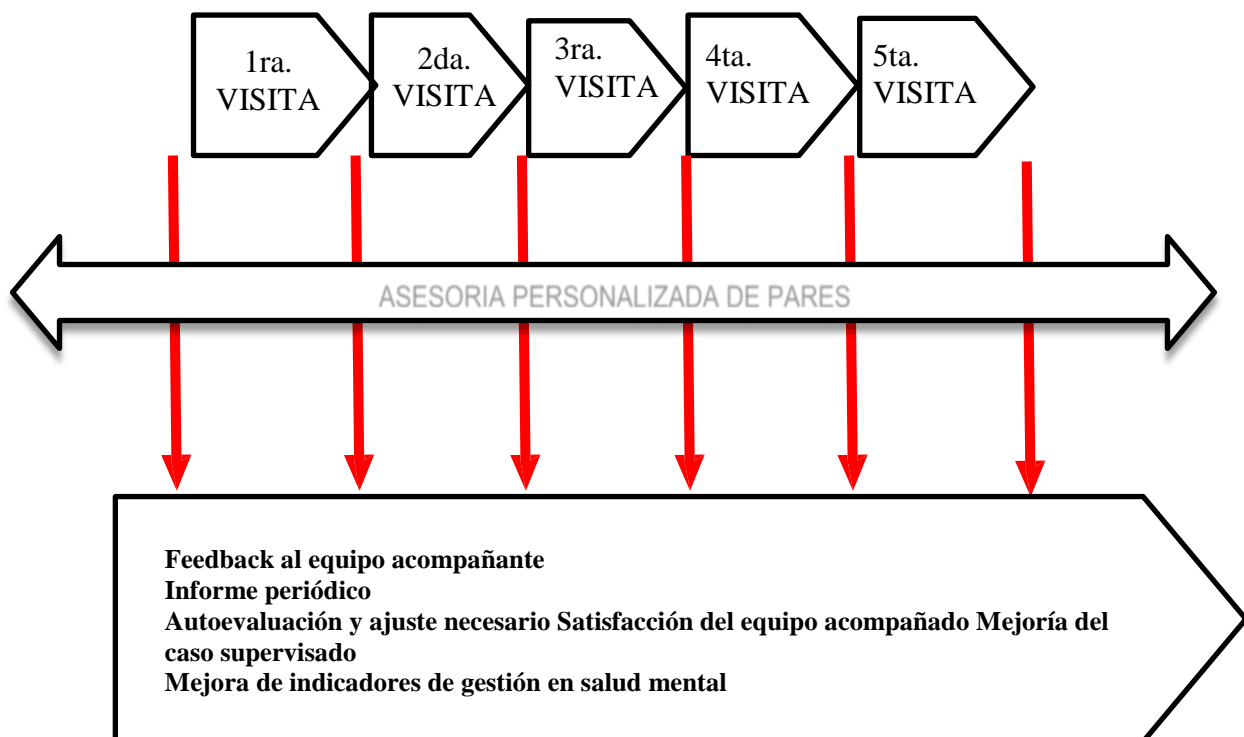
1ra. VISITA

2da. VISITA

3ra. VISITA

4ta. VISITA

5ta. VISITA

ASESORIA PERSONALIZADA DE PARES

Feedback al equipo acompañante
Informe periódico
Autoevaluación y ajuste necesario Satisfacción del equipo acompañado Mejoría del caso supervisado
Mejora de indicadores de gestión en salud mental